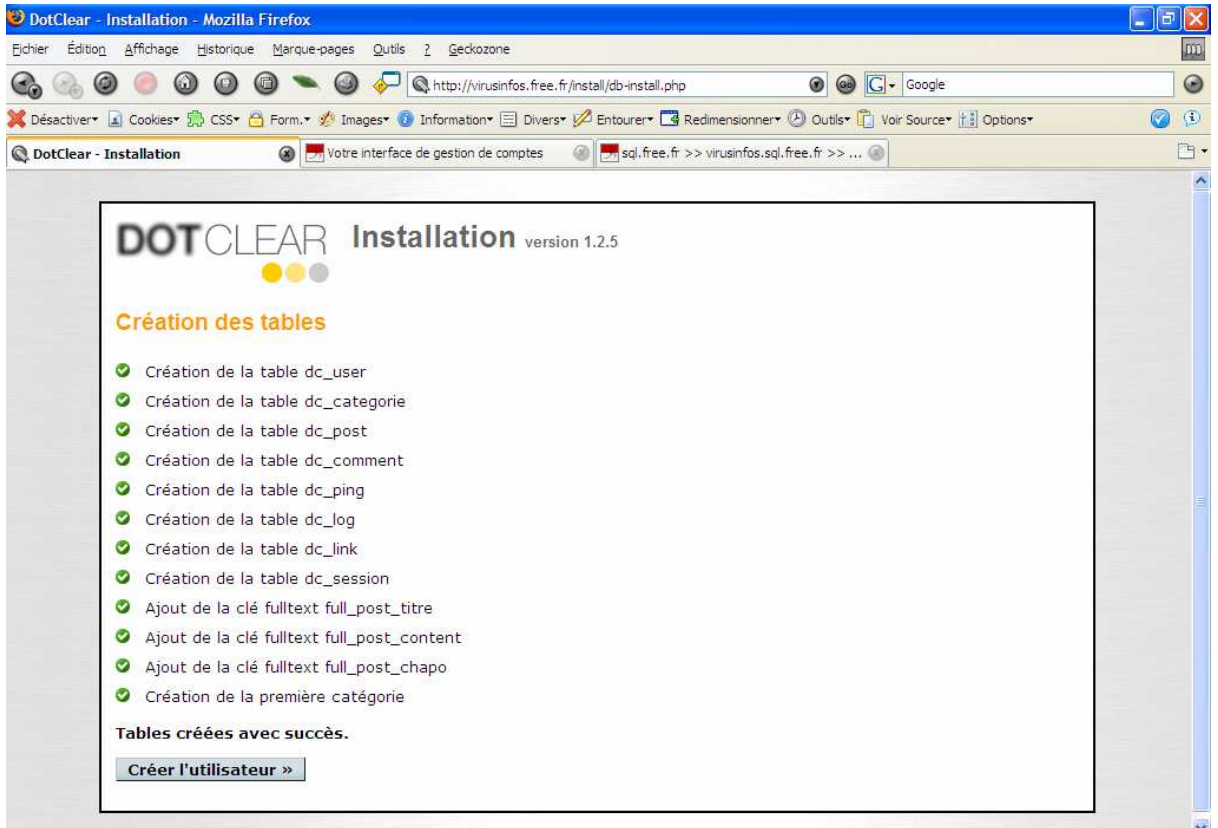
DotClear - Installation - Mozilla Firefox

Fichier Édition Affichage Historique Marque-pages Outils ? Geckozone

http://virusinfos.free.fr/install/db-install.php

Google

Désactiver Cookies CSS Form. Images Information Divers Entourer Redimensionner Outils Voir Source Options

DotClear - Installation

Votre interface de gestion de comptes

sql.free.fr >> virusinfos.sql.free.fr >> ...

DOTCLEAR Installation version 1.2.5

Création des tables

Création de la table dc_user

Création de la table dc_categorie

Création de la table dc_post

Création de la table dc_comment

Création de la table dc_ping

Création de la table dc_log

Création de la table dc_link

Création de la table dc_session

Ajout de la clé fulltext full_post_titre

Ajout de la clé fulltext full_post_content

Ajout de la clé fulltext full_post_chapo

Création de la première catégorie

Tables créées avec succès.

Créer l'utilisateur »